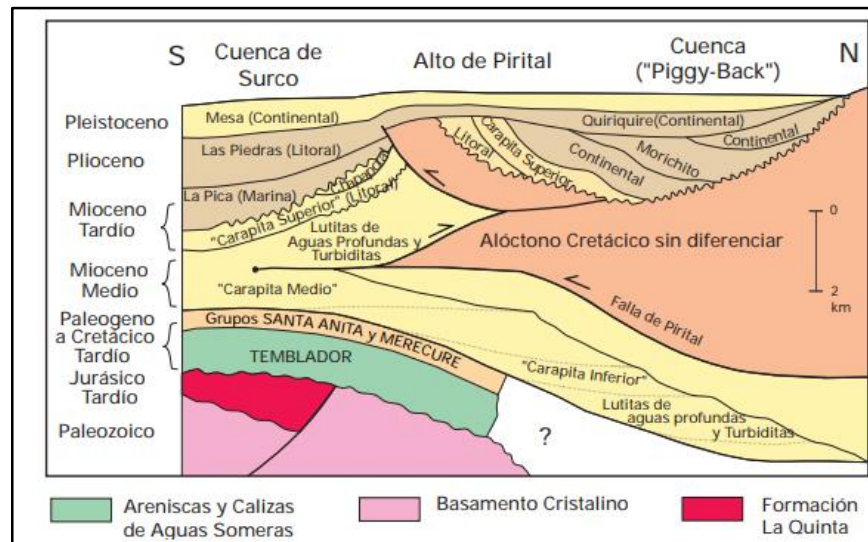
S Cuenca de Surco

Alto de Pirital

Cuenca ("Piggy-Back") N

Pleistoceno

Plioceno

Mioceno Tardío

Mioceno Medio

Paleogeno a Cretácico Tardío

Jurásico Tardío

Paleozoico

Mesa (Continental)

Quiriquire(Continental)

Continental

Las Piedras (Litoral)

Litoral

Carapita Superior

Continental

Morichito

La Pica (Marina)

Chapapotal

"Carapita Superior" (Litoral)

Lutitas de Aguas Profundas y Turbiditas

Alóctono Cretácico sin diferenciar

0

2 km

"Carapita Medio"

Falla de Pirital

Grupos SANTA ANITA y MERECURE

TEMBLADOR

"Carapita Inferior"

Lutitas de aguas profundas y Turbiditas

?

Areniscas y Calizas de Aguas Someras

Basamento Cristalino

Formación La Quinta